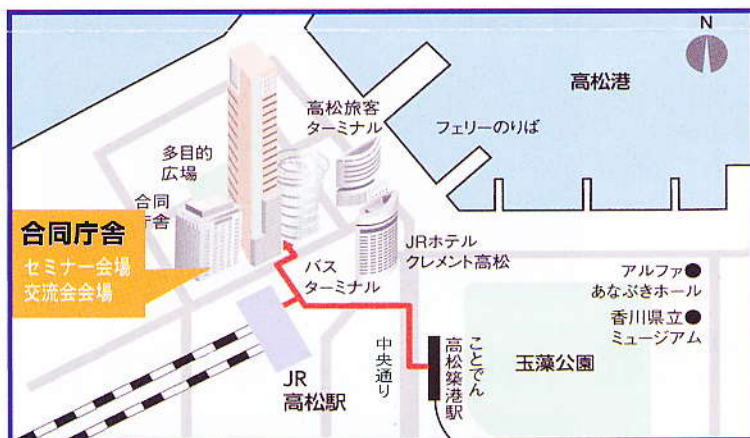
N

高松港

高松旅客ターミナル

フェリーのりば

多目的広場

合同庁舎

合同庁舎
セミナー会場
交流会会場

JRホテルクレメント高松

バスターミナル

アルファあなぶきホール

香川県立ミュージアム

中央通り

ことでん高松築港駅

玉藻公園

JR高松駅